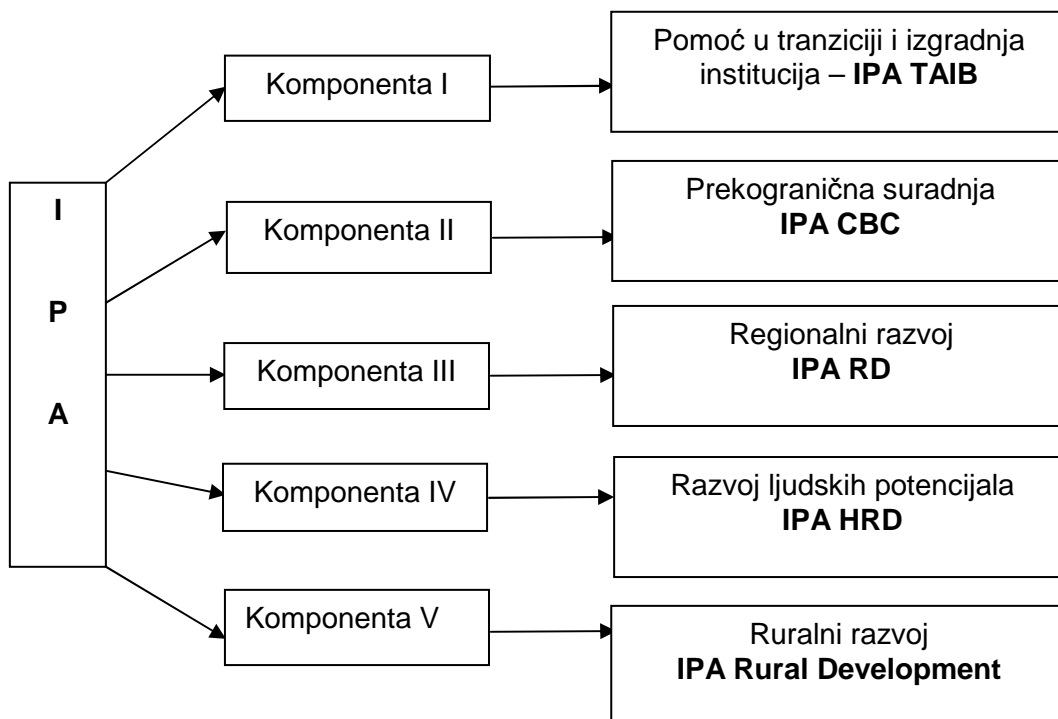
I
P
A

Komponenta I

Pomoć u tranziciji i izgradnja institucija – **IPA TAIB**

Komponenta II

Prekogranična suradnja
**IPA CBC**

Komponenta III

Regionalni razvoj
**IPA RD**

Komponenta IV

Razvoj ljudskih potencijala
**IPA HRD**

Komponenta V

Ruralni razvoj
**IPA Rural Development**